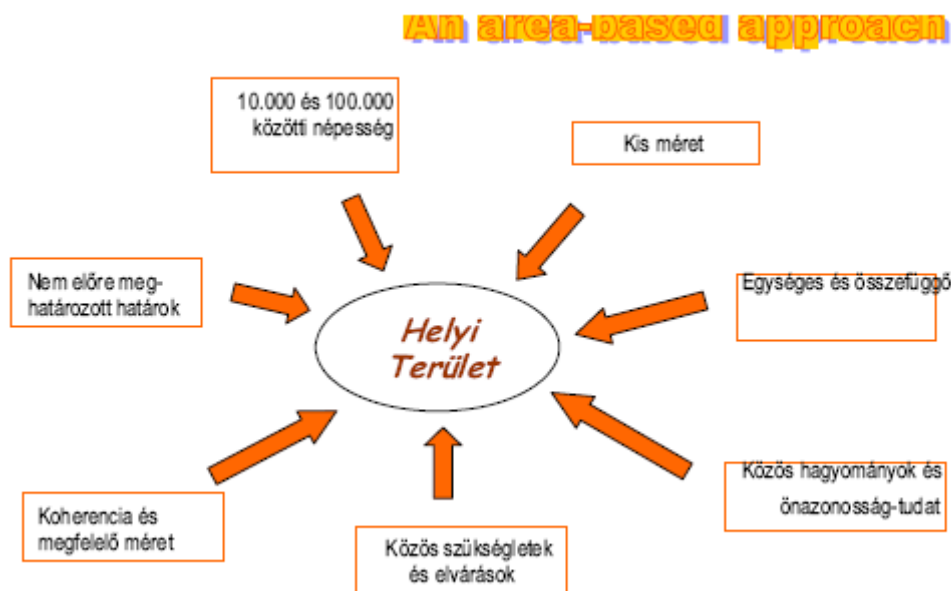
An area-based approach

10.000 és 100.000 közötti népesség

Kis méret

Nem előre meghatározott határok

Helyi Terület

Egységes és összefüggő

Koherencia és megfelelő méret

Közös szükségletek és elvárások

Közös hagyományok és önazonosság-tudat